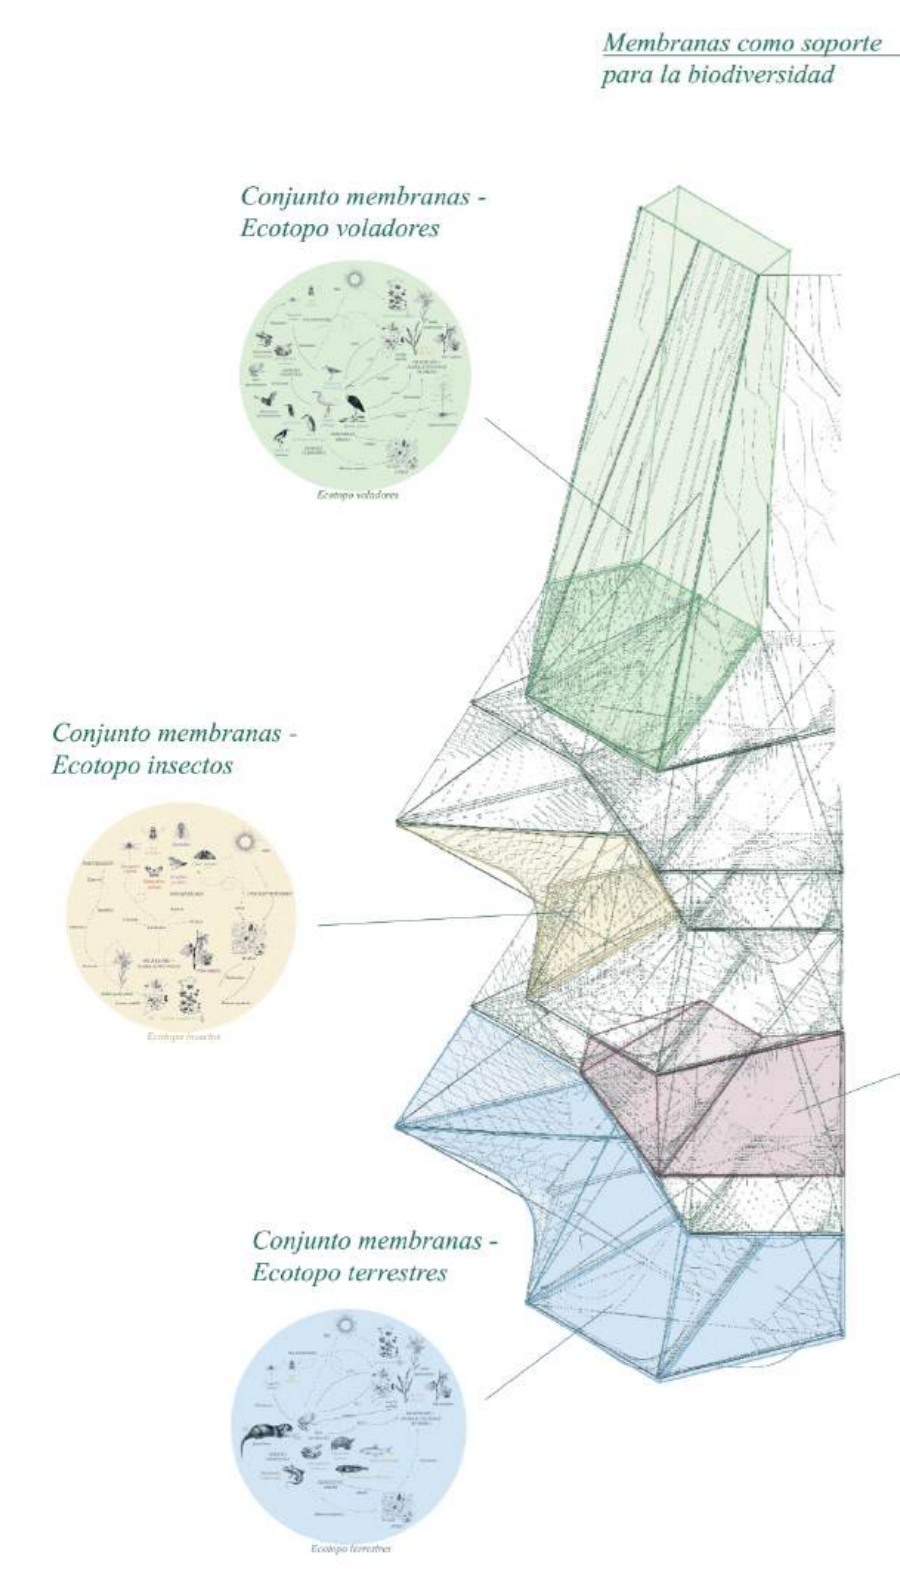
Membranas como soporte para la biodiversidad

Conjunto membranas - Ecotopo voladores

Ecotopo voladores

Conjunto membranas - Ecotopo insectos

Ecotopo insectos

Conjunto membranas - Ecotopo terrestres

Ecotopo terrestres